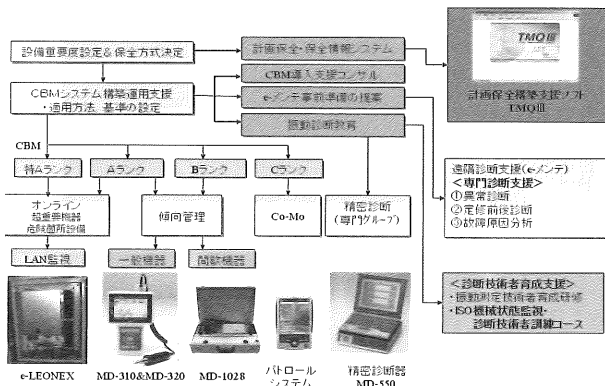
設備重要度設定&保全方式決定

計画保全・保全情報システム

TMQ III

計画保全構築支援ソフト TMQ III

CBMシステム構築運用支援 ・適用方法 基準の設定

CBM導入支援コンサル

eメンテ事前準備の提案

振動診断教育

CBM

特Aランク

Aランク

Bランク

Cランク

オンライン 超重要機器 危険箇所設備

傾向管理

Co-Mo

精密診断 (専門グループ)

遠隔診断支援(eメンテ) <専門診断支援> ①異常診断 ②定修前後診断 ③故障原因分析

LAN監視

一般機器

間欠機器

<診断技術者育成支援> ・振動測定技術者育成研修 ・ISO機械状態監視・診断技術者講座コース

e-LEONEX

MD-310&MD-320

MD-1028

パトロール システム

精密診断器 MD-550